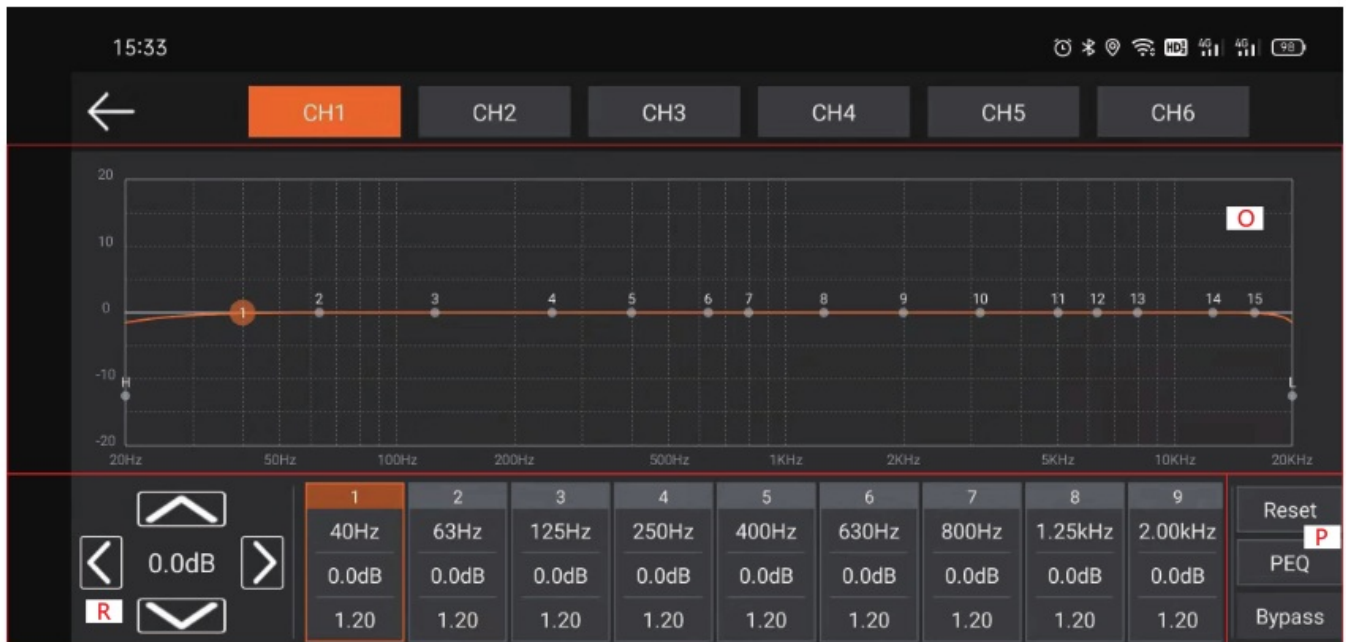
15:33

CH1 CH2 CH3 CH4 CH5 CH6

20
10
0
-10
-20

O

H
L

1 2 3 4 5 6 7 8 9 10 11 12 13 14 15

20Hz 50Hz 100Hz 200Hz 500Hz 1KHz 2KHz 5KHz 10KHz 20KHz

0.0dB

R

| 1 | 2 | 3 | 4 | 5 | 6 | 7 | 8 | 9 |
|---|---|---|---|---|---|---|---|---|
| 40Hz | 63Hz | 125Hz | 250Hz | 400Hz | 630Hz | 800Hz | 1.25kHz | 2.00kHz |
| 0.0dB | 0.0dB | 0.0dB | 0.0dB | 0.0dB | 0.0dB | 0.0dB | 0.0dB | 0.0dB |
| 1.20 | 1.20 | 1.20 | 1.20 | 1.20 | 1.20 | 1.20 | 1.20 | 1.20 |

Reset
P
PEQ
Bypass